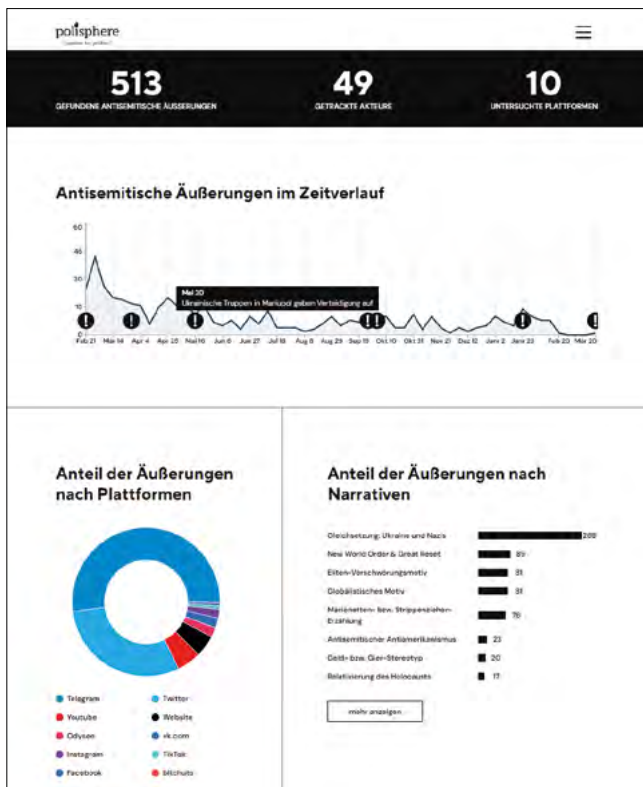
polisphere

513
GEFUNDENE ANTISEMITISCHE ÄUSSERUNGEN

49
GETRACKTE AKTEURE

10
UNTERSUCHTE PLATTFORMEN

Antisemitische Äußerungen im Zeitverlauf

60
45
30
15
0

Mai 20
Ukrainische Truppen in Mariupol geben Verteidigung auf

Feb 21 Mär 14 Apr 4 Apr 25 Mai 16 Jun 6 Jun 27 Jul 18 Aug 8 Aug 29 Sep 19 Okt 10 Okt 31 Nov 21 Dez 12 Jan 2 Jan 23 Feb 20 Mär 20

Anteil der Äußerungen nach Plattformen

Telegram
Twitter
Youtube
Website
Odysee
vk.com
Instagram
TikTok
Facebook
bitchute

Anteil der Äußerungen nach Narrativen

| | |
|---|---|
| Gleichsetzung: Ukraine und Nazis | 209 |
| New World Order & Great Reset | 89 |
| Eliten-Verschwörungsmotiv | 81 |
| Globalistisches Motiv | 81 |
| Marionetten- bzw. Strippenzieher-Erzählung | 76 |
| Antisemitischer Antiamerikanismus | 23 |
| Geld- bzw. Gier-Stereotyp | 20 |
| Relativierung des Holocausts | 17 |

mehr anzeigen